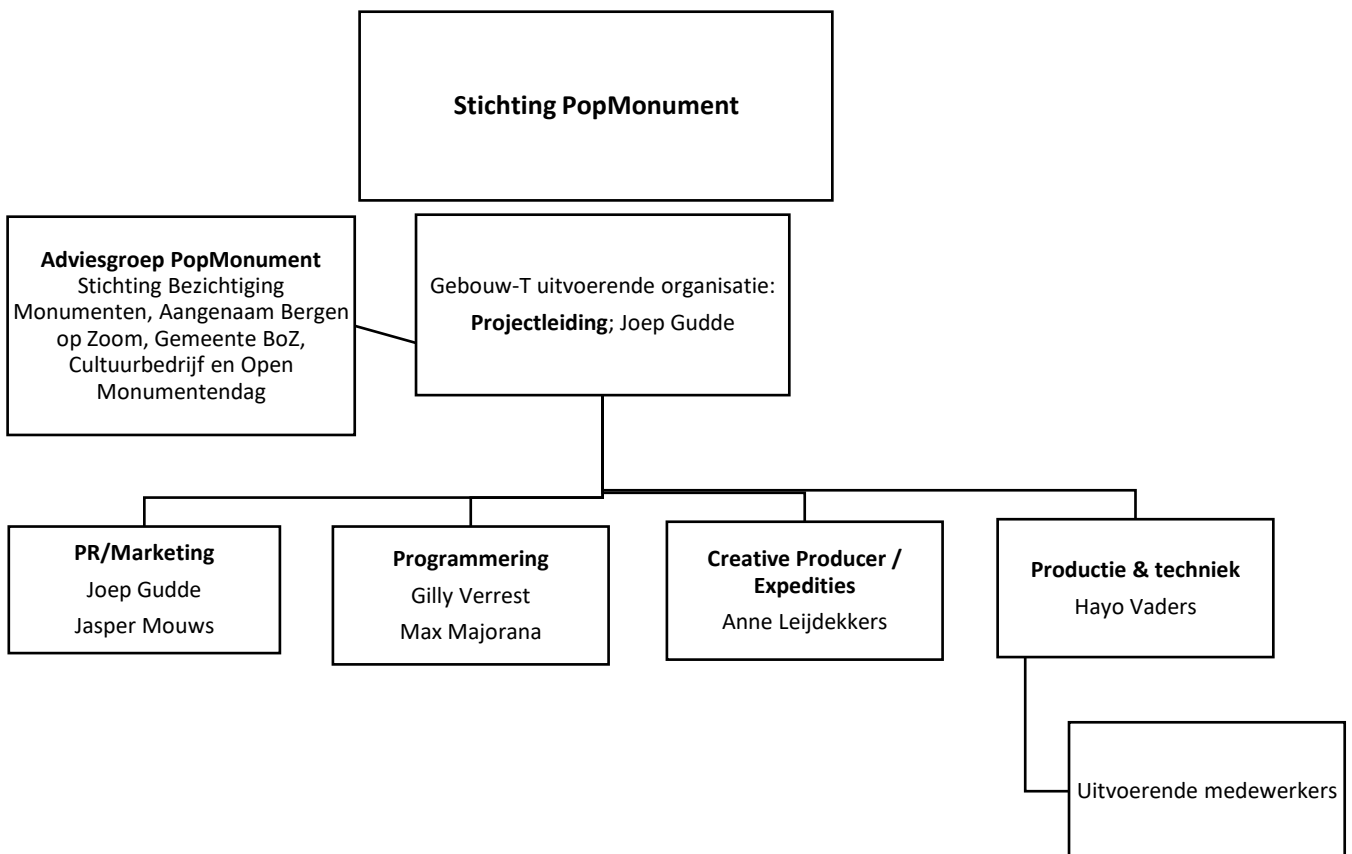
**Stichting PopMonument**

**Adviesgroep PopMonument**
Stichting Bezichtiging Monumenten, Aangenaam Bergen op Zoom, Gemeente BoZ, Cultuurbedrijf en Open Monumentendag

Gebouw-T uitvoerende organisatie:
**Projectleiding**; Joep Gudde

**PR/Marketing**
Joep Gudde
Jasper Mouws

**Programmering**
Gilly Verrest
Max Majorana

**Creative Producer / Expedities**
Anne Leijdekkers

**Productie & techniek**
Hayo Vaders

Uitvoerende medewerkers